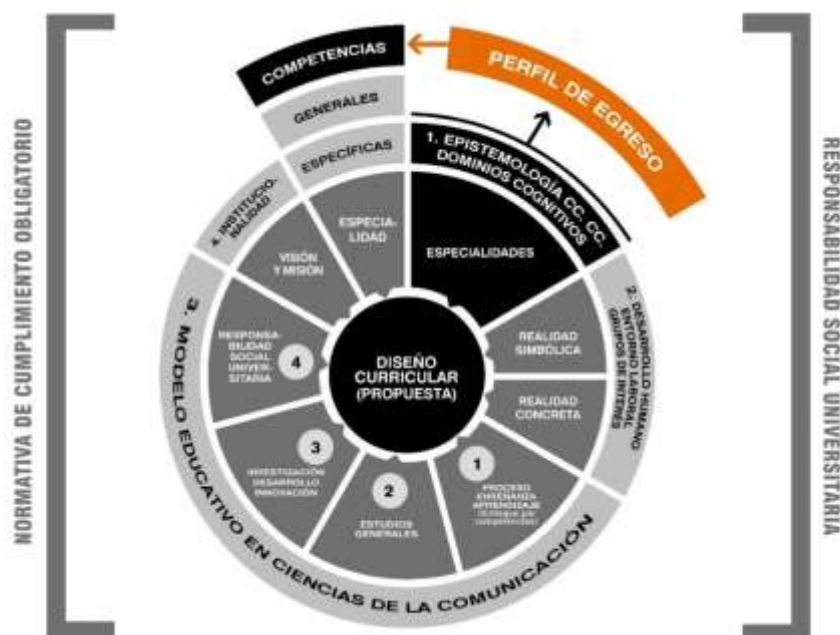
NORMATIVA DE CUMPLIMIENTO OBLIGATORIO

COMPETENCIAS

PERFIL DE EGRESO

GENERALES

ESPECÍFICAS

1. EPISTEMOLOGÍA CC. CC. DOMINIOS COGNITIVOS

4. INSTITUCIONALIDAD

ESPECIALIDAD

ESPECIALIDADES

VISIÓN Y MISIÓN

2. DESARROLLO HUMANO ENTORNO LABORAL GRUPOS DE INTERÉS

REALIDAD SIMBÓLICA

4

RESPONSABILIDAD SOCIAL UNIVERSITARIA

DISEÑO CURRICULAR (PROPUESTA)

REALIDAD CONCRETA

3

INVESTIGACIÓN DESARROLLO INNOVACIÓN

1

PROCESO ENSEÑANZA APRENDIZAJE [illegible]

2

ESTUDIOS GENERALES

3. MODELO EDUCATIVO EN CIENCIAS DE LA COMUNICACIÓN

RESPONSABILIDAD SOCIAL UNIVERSITARIA